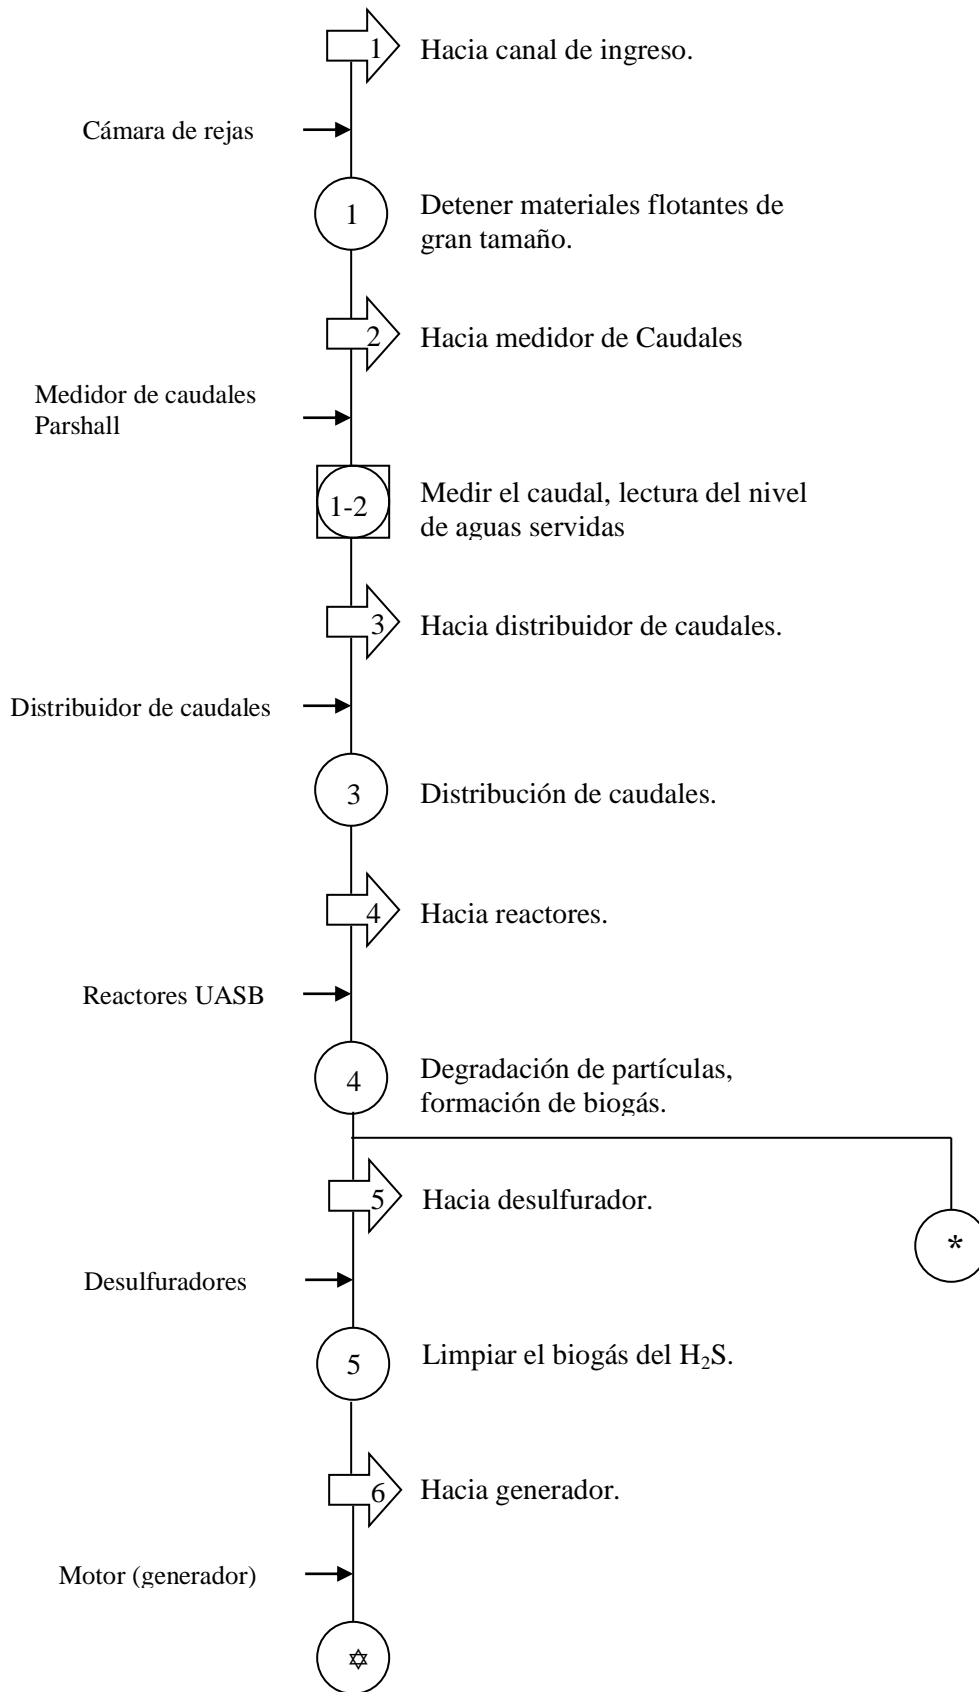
1 Hacia canal de ingreso.

Cámara de rejas

1 Detener materiales flotantes de gran tamaño.

2 Hacia medidor de Caudales

Medidor de caudales Parshall

1-2 Medir el caudal, lectura del nivel de aguas servidas

3 Hacia distribuidor de caudales.

Distribuidor de caudales

3 Distribución de caudales.

4 Hacia reactores.

Reactores UASB

4 Degradación de partículas, formación de biogás.

5 Hacia desulfurador.

*

Desulfuradores

5 Limpiar el biogás del $H_2S$.

6 Hacia generador.

Motor (generador)

✡